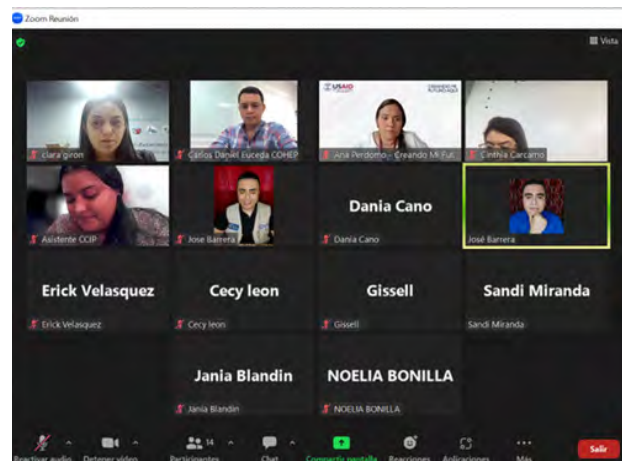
Zoom Reunión

Vista

clara giron

Carlos Daniel Euceda COHEP

USAID

Ana Perdomo - Creando Mi Fut

Cinthia Carcamo

Asistente CCIP

Jose Barrera

Dania Cano

Dania Cano

José Barrera

Erick Velasquez

Erick Velasquez

Cecy leon

Cecy leon

Gissell

Gissell

Sandi Miranda

Sandi Miranda

Jania Blandin

Jania Blandin

NOELIA BONILLA

NOELIA BONILLA

Reactivar audio

Detener video

14

Participantes

Chat

Compartir pantalla

Reacciones

Aplicaciones

Más

Salir